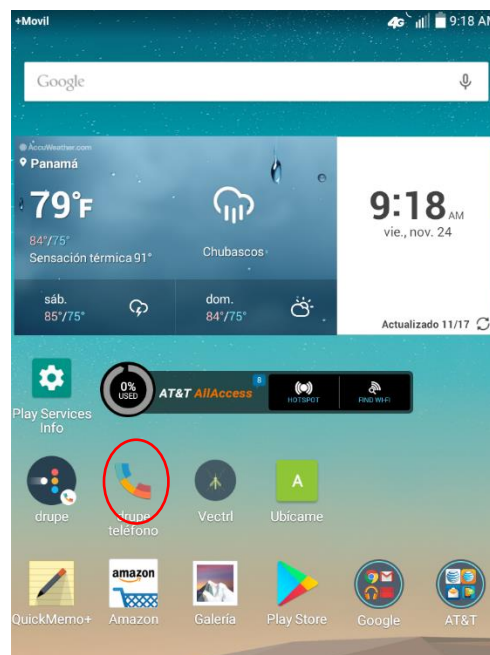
+Movil

4G 9:18 AM

Google

AccuWeather.com
Panamá
79°F
84°/75°
Sensación térmica 91°
Chubascos
sáb.
85°/75°
dom.
84°/75°

9:18 AM
vie., nov. 24
Actualizado 11/17

Play Services Info

0% USED
AT&T AllAccess
8
HOTSPOT
FIND WI-FI

drupe
drupe teléfono
Vectrl
A
Ubícame

QuickMemo+
amazon
Amazon
Galería
Play Store
Google
AT&T